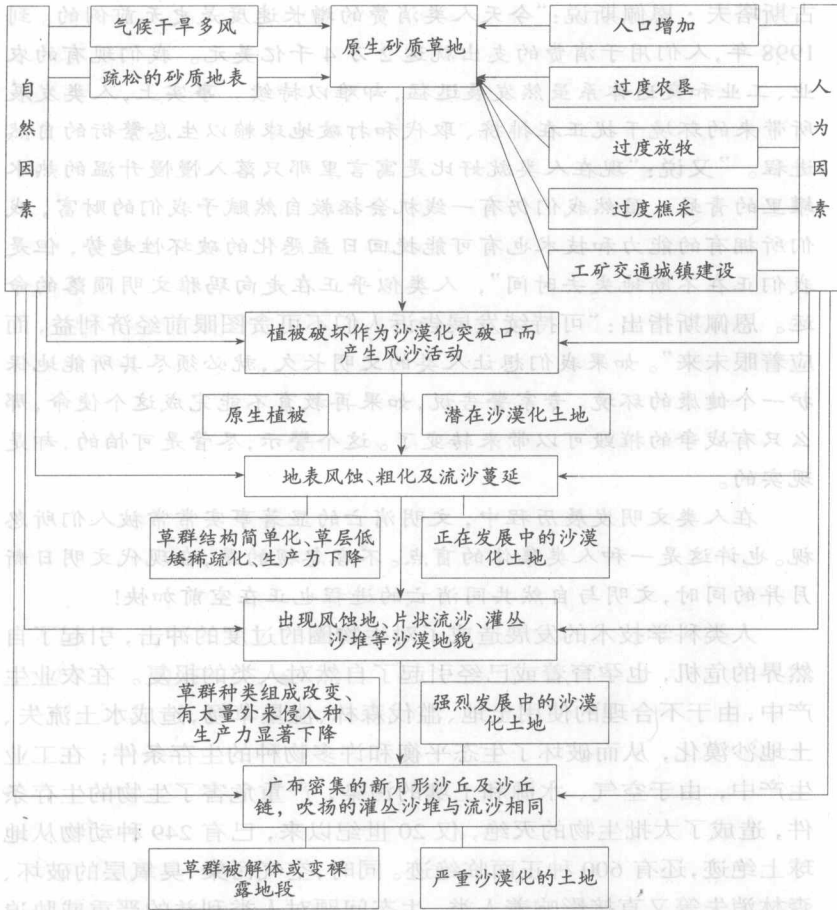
自然因素

气候干旱多风

疏松的砂质地表

原生砂质草地

人口增加

过度农垦

过度放牧

过度樵采

工矿交通城镇建设

人为因素

植被破坏作为沙漠化突破口而产生风沙活动

原生植被

潜在沙漠化土地

地表风蚀、粗化及流沙蔓延

草群结构简单化、草层低矮稀疏化、生产力下降

正在发展中的沙漠化土地

出现风蚀地、片状流沙、灌丛沙堆等沙漠地貌

草群种类组成改变、有大量外来侵入种生产力显著下降

强烈发展中的沙漠化土地

广布密集的新月形沙丘及沙丘链，吹扬的灌丛沙堆与流沙相间

草群被解体或变裸露地段

严重沙漠化的土地